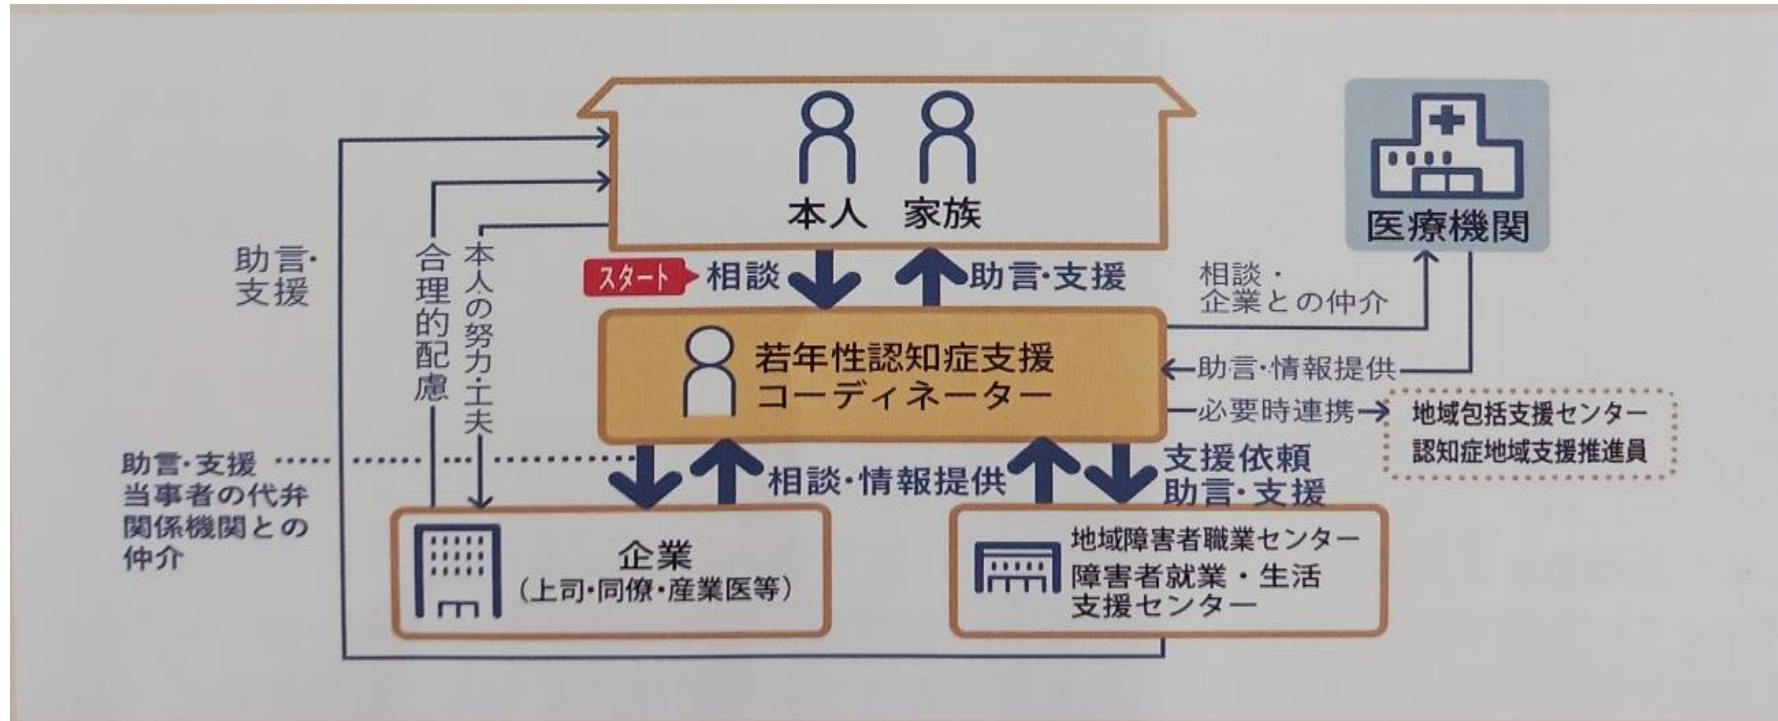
本人　家族

医療機関

助言・支援

合理的配慮

本人の努力・工夫

スタート　相談

助言・支援

相談・企業との仲介

若年性認知症支援コーディネーター

助言・情報提供

必要時連携

地域包括支援センター
認知症地域支援推進員

助言・支援
当事者の代弁
関係機関との仲介

相談・情報提供

支援依頼
助言・支援

企業
（上司・同僚・産業医等）

地域障害者職業センター
障害者就業・生活支援センター